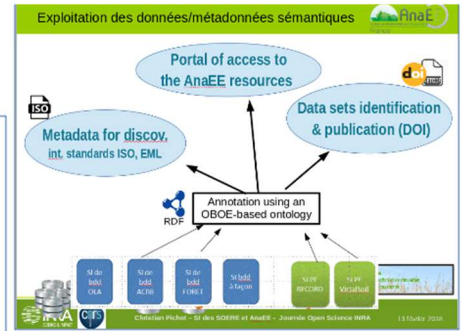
Exploitation des données/métadonnées sémantique

AnaEE
France

Portal of access to the AnaEE resources

ISO

Metadata for discov. int. standards ISO, EML

doi

Data sets identification & publication (DOI)

RDF

Annotation using an OBOE-based ontology

SI de bdd OLA

SI de bdd ACBB

SI de bdd FORET

SI bdd à façon

SI PF RECORD

SI PF VirtualSoil

INRA

CATI

Christian Pichot – SI des SOERE et AnaEE – Journée Open Science INRA

13 Février 2018